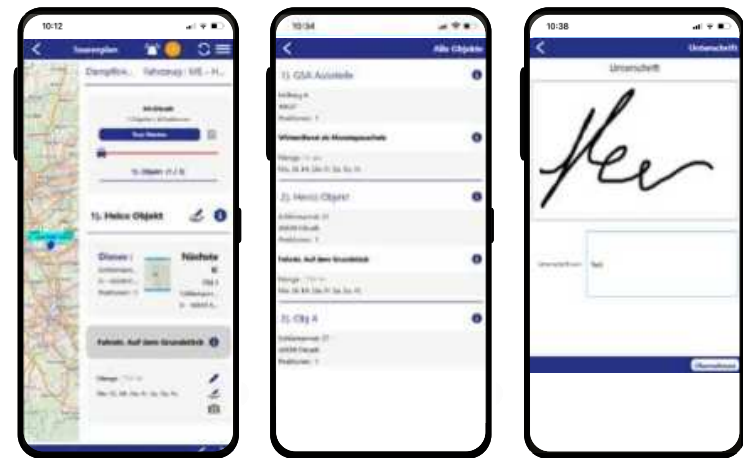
10:12

Tourenplan

Dampfkw... Fahrzeug: MS - H...

Tour Starten

1) Objekt (1 / 3)

1). Heinz Objekt

Dienst : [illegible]

Nächste

Fahrstr. Auf dem Grundstück

10:34

Alle Objekte

1). GSA Ausstelle

Winterdienst als Monatspauschale

2). Heinz Objekt

Fahrstr. Auf dem Grundstück

3). Obj 4

10:38

Unterschrift

Unterschrift

Test

Übernehmen